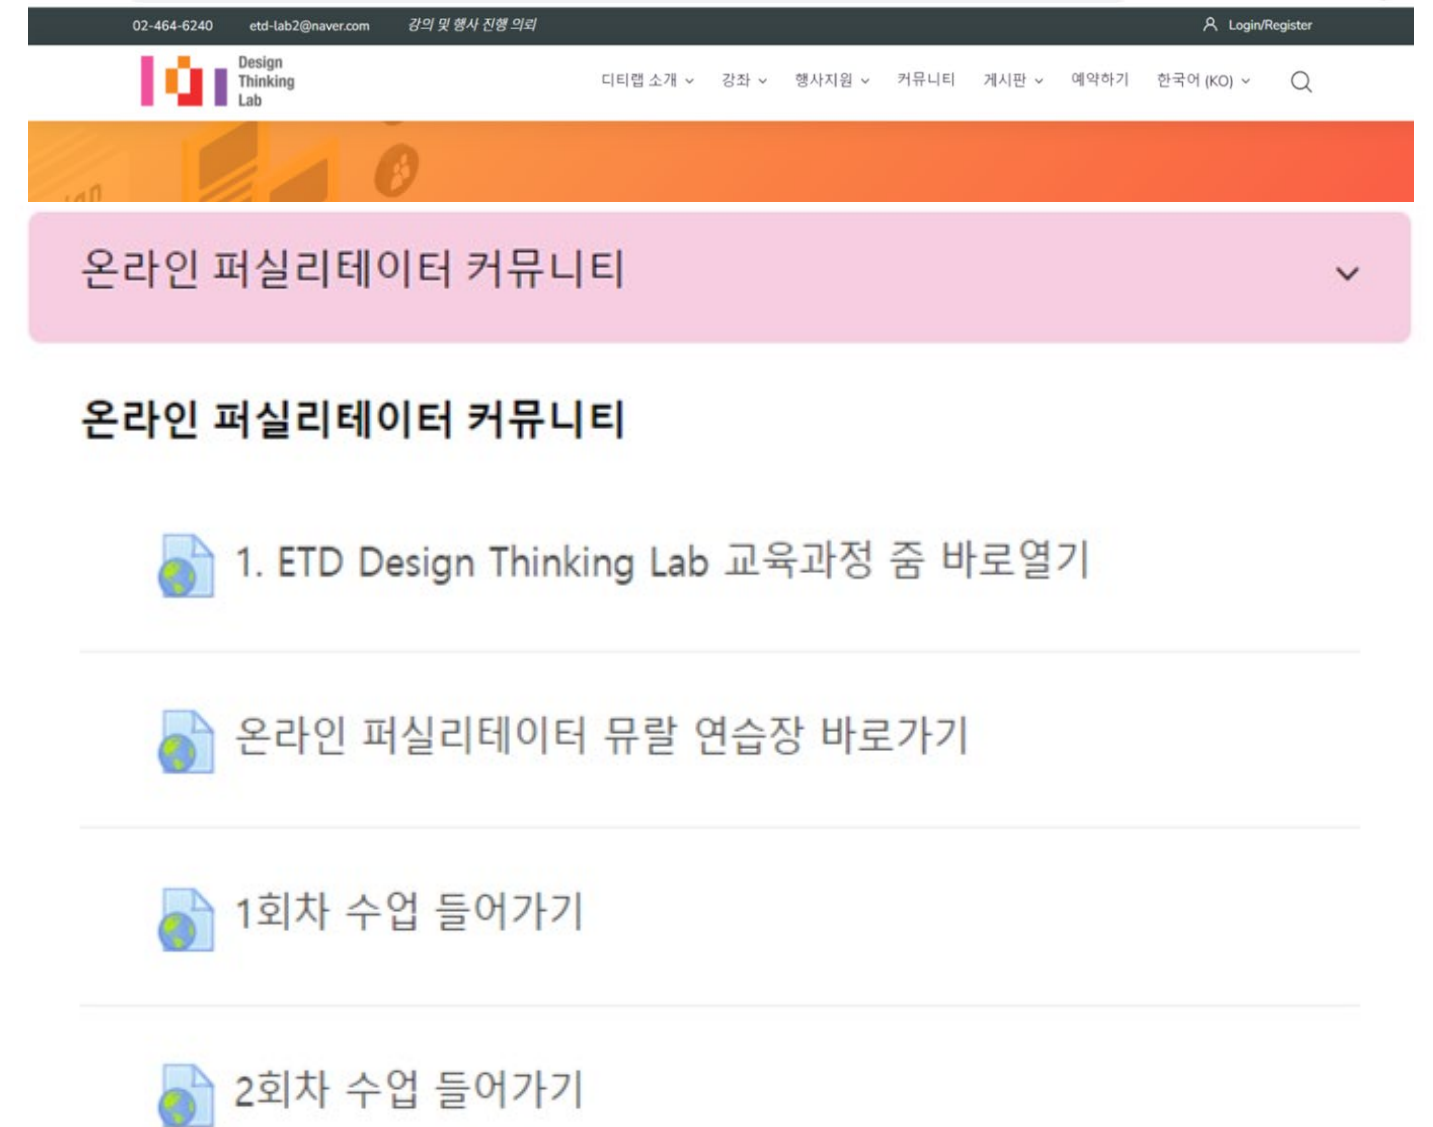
02-464-6240 etd-lab2@naver.com 강의 및 행사 진행 의뢰 Login/Register

Design Thinking Lab

디티랩 소개 강좌 행사지원 커뮤니티 게시판 예약하기 한국어 (KO)

온라인 퍼실리테이터 커뮤니티

온라인 퍼실리테이터 커뮤니티

1. ETD Design Thinking Lab 교육과정 줌 바로열기

온라인 퍼실리테이터 뮤랄 연습장 바로가기

1회차 수업 들어가기

2회차 수업 들어가기